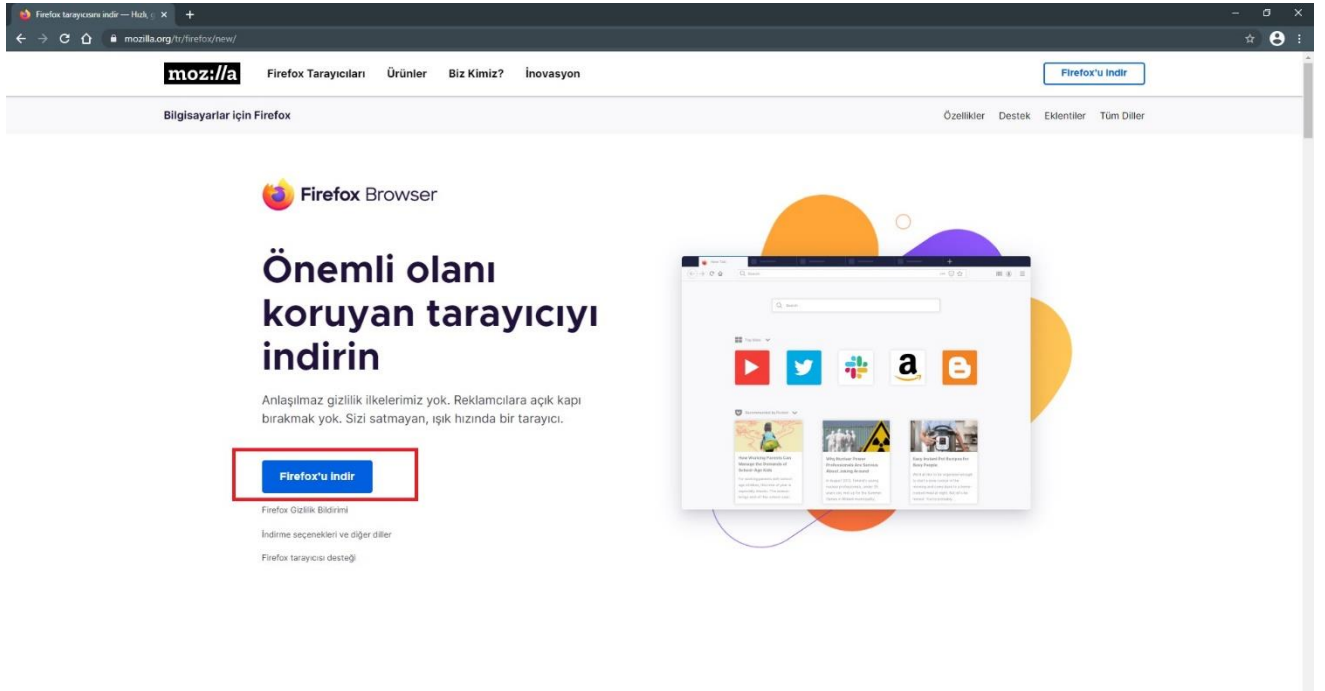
Firefox tarayıcısını indir — Hızlı, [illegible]

mozilla.org/tr/firefox/new/

moz://a

Firefox Tarayıcıları Ürünler Biz Kimiz? İnovasyon

Firefox'u indir

Bilgisayarlar için Firefox

Özellikler Destek Eklentiler Tüm Diller

Firefox Browser

Önemli olanı koruyan tarayıcıyı indirin

Anlaşılmaz gizlilik ilkelerimiz yok. Reklamcılara açık kapı bırakmak yok. Sizi satmayan, ışık hızında bir tarayıcı.

Firefox'u indir

Firefox Gizlilik Bildirimi

İndirme seçenekleri ve diğer diller

Firefox tarayıcısı desteği

How Working Parents Can Manage the Demands of School-Age Kids

Why Nuclear Power Professionals Are Serious About Joking Around

Easy Instant Pot Recipes For Busy People